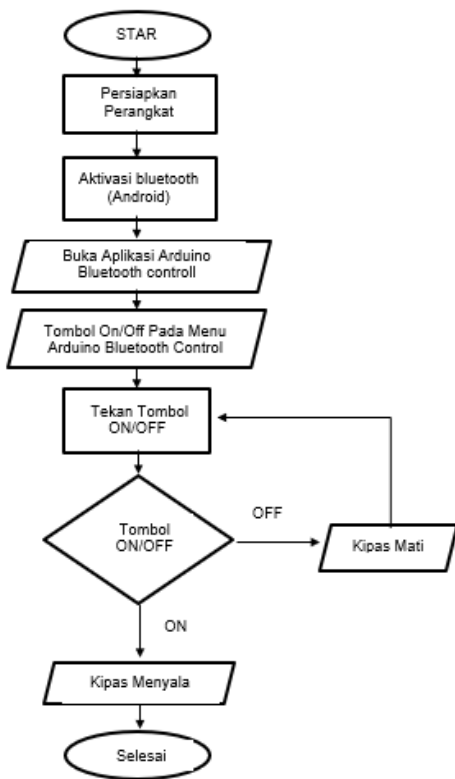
STAR

Persiapkan Perangkat

Aktivasi bluetooth (Android)

Buka Aplikasi Arduino Bluetooth controll

Tombol On/Off Pada Menu Arduino Bluetooth Control

Tekan Tombol ON/OFF

Tombol ON/OFF

OFF

Kipas Mati

ON

Kipas Menyala

Selesai